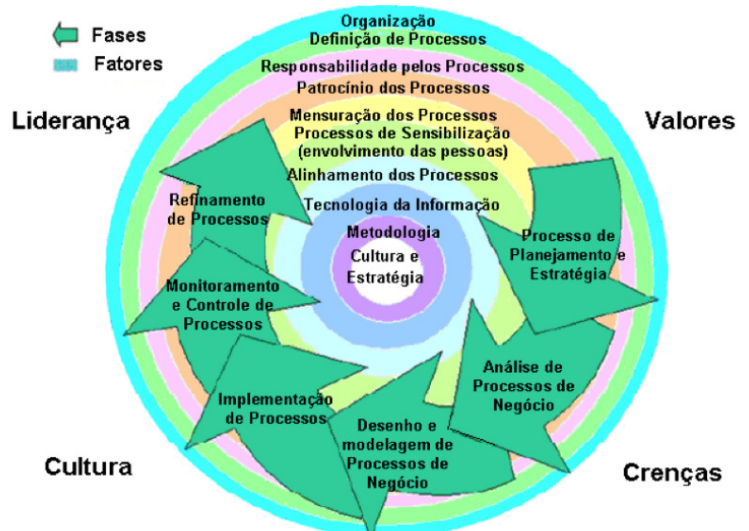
Fases
Fatores

Liderança

Valores

Organização
Definição de Processos
Responsabilidade pelos Processos
Patrocínio dos Processos
Mensuração dos Processos
Processos de Sensibilização (envolvimento das pessoas)
Alinhamento dos Processos
Tecnologia da Informação
Metodologia
Cultura e Estratégia

Refinamento de Processos

Processo de Planejamento e Estratégia

Monitoramento e Controle de Processos

Análise de Processos de Negócio

Implementação de Processos

Desenho e modelagem de Processos de Negócio

Cultura

Crenças